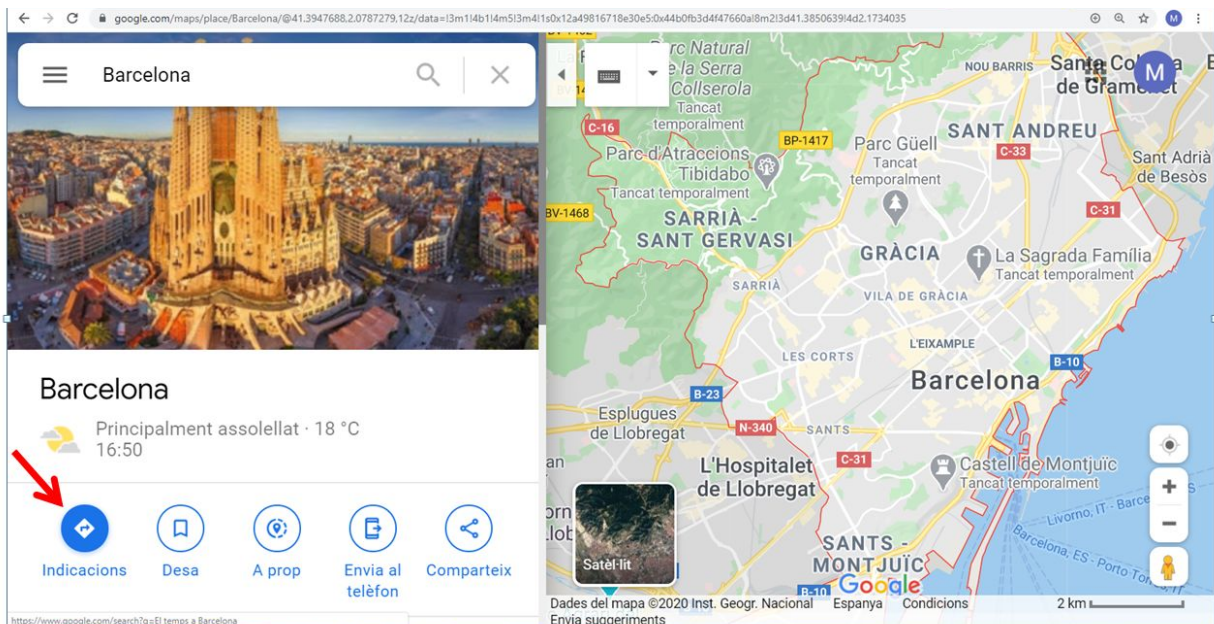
google.com/maps/place/Barcelona/@41.3947688,2.0787279,12z/data=!3m1!4b1!4m5!3m4!1s0x12a49816718e30e5:0x44b0fb3d4f47660a!8m2!3d41.3850639!4d2.1734035

M

Barcelona

Barcelona

Principalment assolellat · 18 °C
16:50

Indicacions

Desa

A prop

Envia al telèfon

Comparteix

https://www.google.com/search?q=El temps a Barcelona

Parc Natural de la Serra de Collserola
Tancat temporalment

C-16

BP-1417

Parc d'Atraccions Tibidabo
Tancat temporalment

BV-1468

SARRIÀ - SANT GERVASI

SARRIÀ

NOU BARRIS

Santa Coloma de Gramenet

SANT ANDREU

C-33

Sant Adrià de Besòs

Parc Güell
Tancat temporalment

C-31

GRÀCIA

La Sagrada Família
Tancat temporalment

VILA DE GRÀCIA

L'EIXAMPLE

LES CORTS

Barcelona

B-10

B-23

Esplugues de Llobregat

N-340

SANTS

C-31

L'Hospitalet de Llobregat

Castell de Montjuïc
Tancat temporalment

Livorno, IT - Barce

Barcelona, ES - Porto To

SANTS - MONTJUÏC

B-10

Satèl·lit

Google

Dades del mapa ©2020 Inst. Geogr. Nacional   Espanya   Condicions   2 km

Envia suggeriments